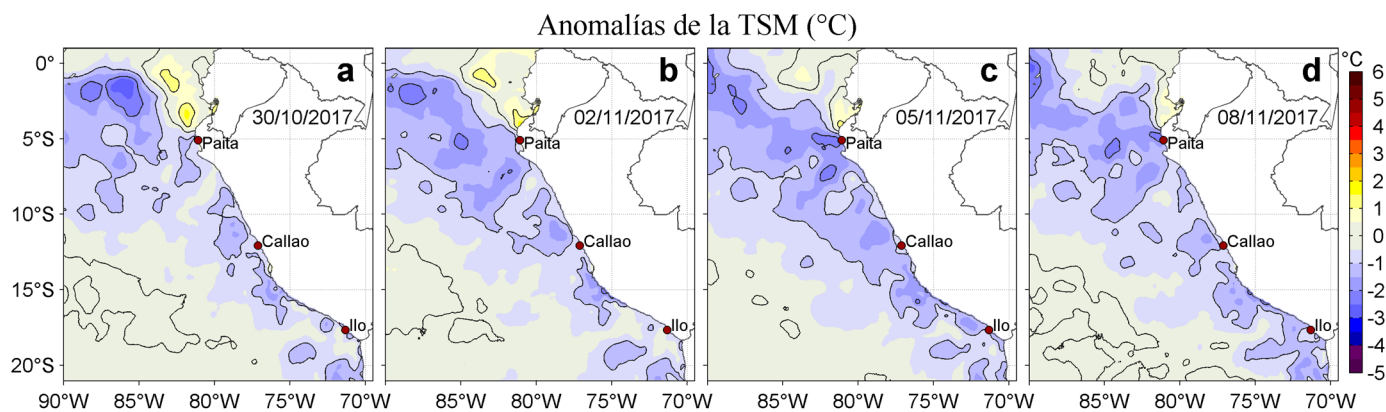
Anomalías de la TSM (°C)

0°
5°S
10°S
15°S
20°S

a
30/10/2017
Paita
Callao
Ilo
90°W 85°W 80°W 75°W 70°W

b
02/11/2017
Paita
Callao
Ilo
85°W 80°W 75°W 70°W

c
05/11/2017
Paita
Callao
Ilo
85°W 80°W 75°W 70°W

d
08/11/2017
Paita
Callao
Ilo
85°W 80°W 75°W 70°W

°C
6
5
4
3
2
1
0
-1
-2
-3
-4
-5